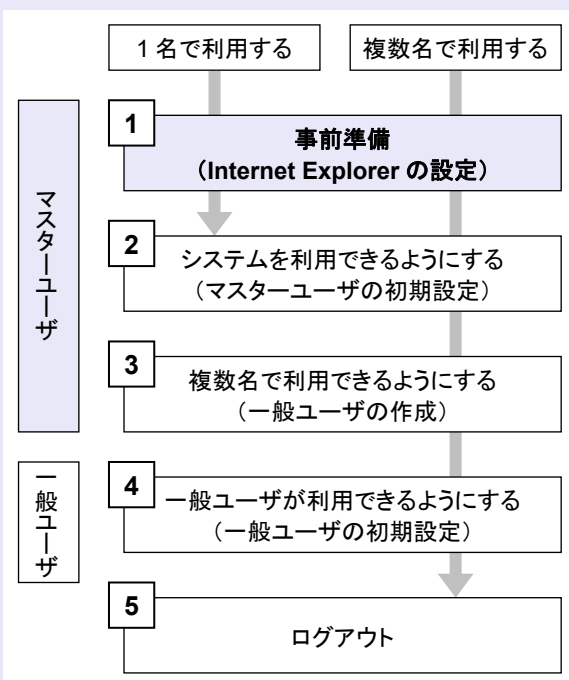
1名で利用する

複数名で利用する

マスターユーザ

1
事前準備
（Internet Explorer の設定）

2
システムを利用できるようにする
（マスターユーザの初期設定）

3
複数名で利用できるようにする
（一般ユーザの作成）

一般ユーザ

4
一般ユーザが利用できるようにする
（一般ユーザの初期設定）

5
ログアウト